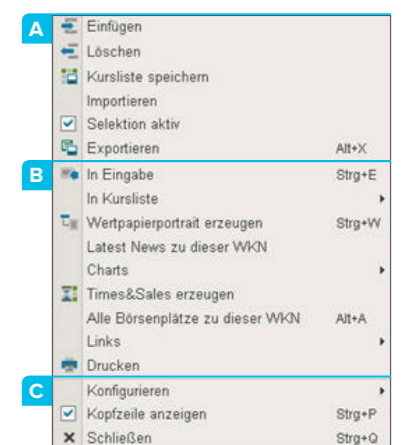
A
Einfügen
Löschen
Kursliste speichern
Importieren
Selektion aktiv
Exportieren Alt+X

B
In Eingabe Strg+E
In Kursliste
Wertpapierportrait erzeugen Strg+W
Latest News zu dieser WKN
Charts
Times&Sales erzeugen
Alle Börsenplätze zu dieser WKN Alt+A
Links
Drucken

C
Konfigurieren
Kopfzeile anzeigen Strg+P
Schließen Strg+Q